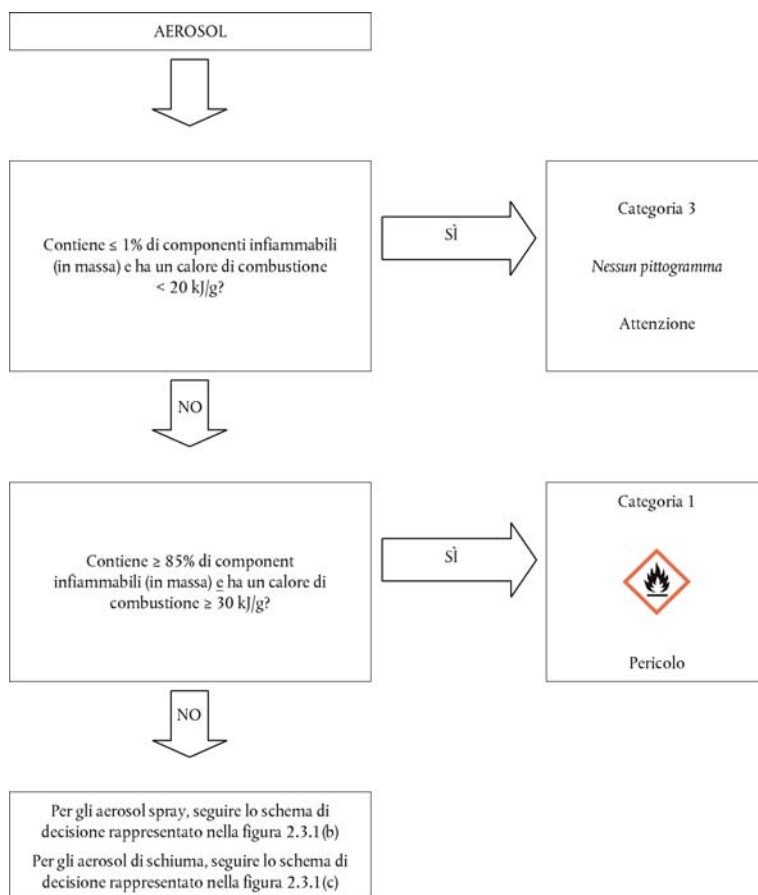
AEROSOL

Contiene ≤ 1% di componenti infiammabili (in massa) e ha un calore di combustione < 20 kJ/g?

SÌ

Categoria 3

Nessun pittogramma

Attenzione

NO

Contiene ≥ 85% di component infiammabili (in massa) e ha un calore di combustione ≥ 30 kJ/g?

SÌ

Categoria 1

Pericolo

NO

Per gli aerosol spray, seguire lo schema di decisione rappresentato nella figura 2.3.1 (b)

Per gli aerosol di schiuma, seguire lo schema di decisione rappresentato nella figura 2.3.1 (c)